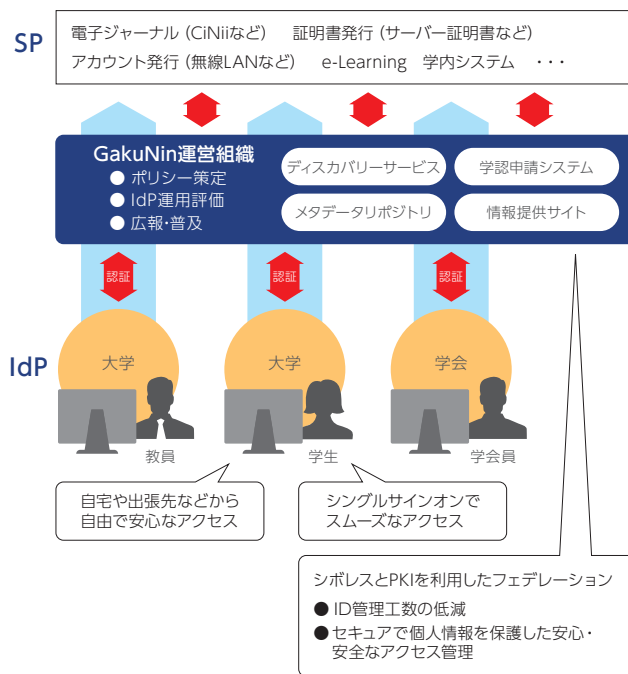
SP

電子ジャーナル (CiNiiなど)　証明書発行 (サーバー証明書など)
アカウント発行 (無線LANなど)　e-Learning　学内システム　・・・

GakuNin運営組織
● ポリシー策定
● IdP運用評価
● 広報･普及

ディスカバリーサービス
学認申請システム
メタデータリポジトリ
情報提供サイト

認証
認証
認証

IdP

大学
大学
学会

教員
学生
学会員

自宅や出張先などから
自由で安心なアクセス

シングルサインオンで
スムーズなアクセス

シボレスとPKIを利用したフェデレーション
● ID管理工数の低減
● セキュアで個人情報を保護した安心・
安全なアクセス管理